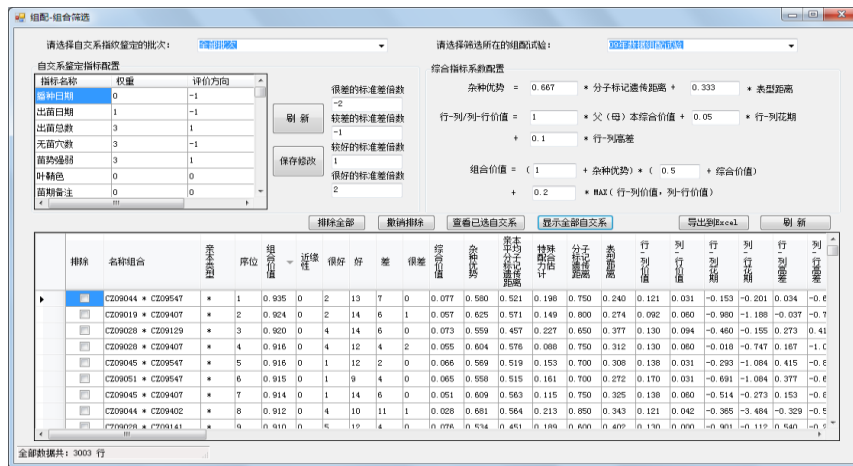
组配-组合筛选

请选择自交系指数鉴定的批次： 全部批次
请选择筛选所在的组配试验： 2020年转组配试验

自交系鉴定指标配置

| 指标名称 | 权重 | 评价方向 |
|---|---|---|
| 播种日期 | 0 | -1 |
| 出苗日期 | 1 | -1 |
| 出苗总数 | 3 | 1 |
| 无苗穴数 | 3 | -1 |
| 苗势强弱 | 3 | 1 |
| 叶鞘色 | 0 | 0 |
| 苗期备注 | 0 | 0 |

刷 新
保存修改

很差的标准差倍数 -2
较差的标准差倍数 -1
较好的标准差倍数 1
很好的标准差倍数 2

综合指标系数配置

杂种优势 = 0.667 * 分子标记遗传距离 + 0.333 * 表型距离

行-列/列-行价值 = 1 * 父（母）本综合价值 + 0.05 * 行-列花期 + 0.1 * 行-列高差

组合价值 = （ 1 + 杂种优势）*（ 0.5 + 综合价值）
+ 0.2 * MAX（行-列价值，列-行价值）

排除全部 撤销排除 查看已选自交系 显示全部自交系 导出到Excel 刷 新

| 排除 | 名称组合 | 亲本类型 | 序位 | 综合价值 | 近线 | 很好 | 好 | 差 | 很差 | 综合价值 | 杂种优势 | 亲本平均分子标记遗传距离 | 特殊配合力估计 | 分子标记遗传距离 | 表型距离 | 行-列价值 | 列-行价值 | 行-列花期 | 列-行花期 | 行-列高差 | 列-行高差 |
|---|---|---|---|---|---|---|---|---|---|---|---|---|---|---|---|---|---|---|---|---|---|
| | CZ09044 * CZ09547 | * | 1 | 0.935 | 0 | 2 | 13 | 7 | 0 | 0.077 | 0.580 | 0.521 | 0.198 | 0.750 | 0.240 | 0.121 | 0.031 | -0.153 | -0.201 | 0.034 | -0.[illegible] |
| | CZ09019 * CZ09407 | * | 2 | 0.924 | 0 | 2 | 14 | 6 | 1 | 0.057 | 0.625 | 0.571 | 0.149 | 0.800 | 0.274 | 0.092 | 0.060 | -0.980 | -1.188 | -0.037 | -0.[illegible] |
| | CZ09028 * CZ09129 | * | 3 | 0.920 | 0 | 4 | 14 | 6 | 0 | 0.073 | 0.559 | 0.457 | 0.227 | 0.650 | 0.377 | 0.130 | 0.094 | -0.460 | -0.155 | 0.273 | 0.41 |
| | CZ09028 * CZ09407 | * | 4 | 0.916 | 0 | 4 | 12 | 4 | 2 | 0.055 | 0.604 | 0.576 | 0.088 | 0.750 | 0.312 | 0.130 | 0.060 | -0.018 | -0.747 | 0.167 | -1.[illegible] |
| | CZ09045 * CZ09547 | * | 5 | 0.916 | 0 | 1 | 12 | 2 | 0 | 0.066 | 0.569 | 0.519 | 0.153 | 0.700 | 0.308 | 0.138 | 0.031 | -0.293 | -1.084 | 0.415 | -0.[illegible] |
| | CZ09051 * CZ09547 | * | 6 | 0.915 | 0 | 1 | 9 | 4 | 0 | 0.065 | 0.558 | 0.515 | 0.161 | 0.700 | 0.272 | 0.170 | 0.031 | -0.691 | -1.084 | 0.377 | -0.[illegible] |
| | CZ09045 * CZ09407 | * | 7 | 0.914 | 0 | 1 | 14 | 6 | 0 | 0.051 | 0.609 | 0.563 | 0.115 | 0.750 | 0.325 | 0.138 | 0.060 | -0.514 | -0.273 | 0.153 | -0.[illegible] |
| | CZ09044 * CZ09402 | * | 8 | 0.912 | 0 | 4 | 10 | 11 | 1 | 0.028 | 0.681 | 0.564 | 0.213 | 0.850 | 0.343 | 0.121 | 0.042 | -0.365 | -3.484 | -0.329 | -0.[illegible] |
| | CZ09028 * CZ09141 | * | 9 | 0.910 | 0 | 5 | 12 | 4 | 0 | 0.076 | 0.534 | 0.451 | 0.189 | 0.600 | 0.402 | 0.130 | 0.000 | -0.901 | -0.112 | 0.540 | -0.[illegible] |

全部数据共：3003 行